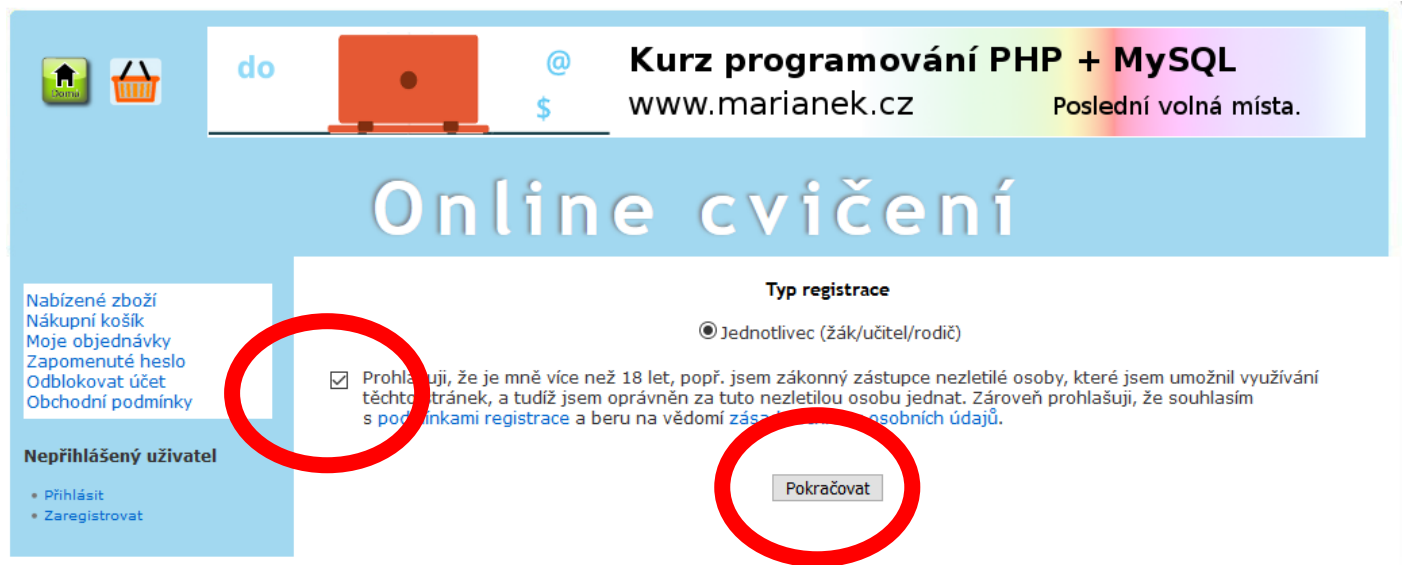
Domů

do

@

$

Kurz programování PHP + MySQL

www.marianek.cz

Poslední volná místa.

Online cvičení

Nabízené zboží
Nákupní košík
Moje objednávky
Zapomenuté heslo
Odblokovat účet
Obchodní podmínky

Nepřihlášený uživatel

Přihlásit
Zaregistrovat

Typ registrace

Jednotlivec (žák/učitel/rodič)

Prohla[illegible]uji, že je mně více než 18 let, popř. jsem zákonný zástupce nezletilé osoby, které jsem umožnil využívání těchto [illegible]stránek, a tudíž jsem oprávněn za tuto nezletilou osobu jednat. Zároveň prohlašuji, že souhlasím s pod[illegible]ínkami registrace a beru na vědomí zás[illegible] osobních údajů.

Pokračovat